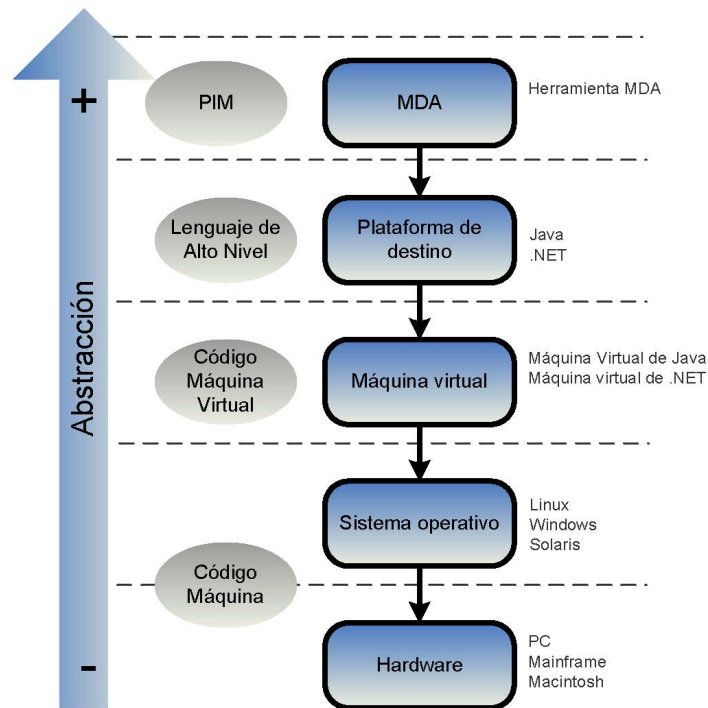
Abstracción

+

PIM

MDA

Herramienta MDA

Lenguaje de Alto Nivel

Plataforma de destino

Java
.NET

Código Máquina Virtual

Máquina virtual

Máquina Virtual de Java
Máquina virtual de .NET

Sistema operativo

Linux
Windows
Solaris

Código Máquina

Hardware

PC
Mainframe
Macintosh

-